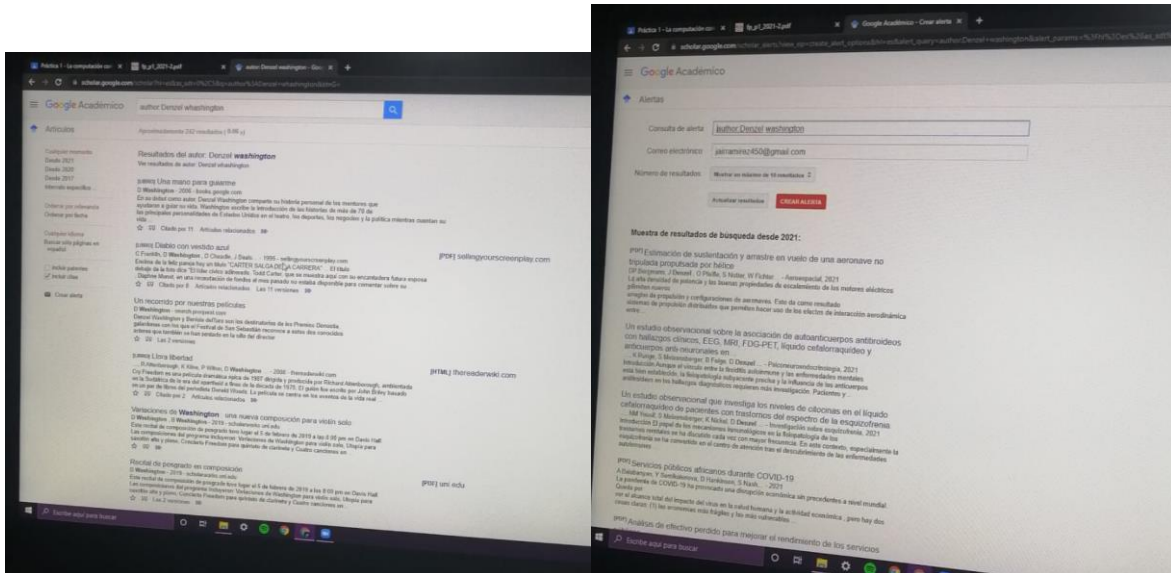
Práctica 1 - La computación co: × fp_p1_2021-2.pdf × autor Denzel washington - Goo: × +

scholar.google.com/scholar?hl=es&as_sdt=0%2C5&q=author%3ADenzel+washington&btnG=

Google Académico

author Denzel whashington

Artículos

Aproximadamente 292 resultados (0,06 s)

Cualquier momento
Desde 2021
Desde 2020
Desde 2017
Intervalo específico...

Ordenar por relevancia
Ordenar por fecha

Cualquier idioma
Buscar sólo páginas en español

Incluir patentes
Incluir citas

Crear alerta

Resultados del autor: Denzel washington
Ver resultados de autor: Denzel whashington

[LIBRO] Una mano para guiarme
D Washington - 2006 - books.google.com
En su debut como autor, Denzel Washington comparte su historia personal de los mentores que ayudaron a guiar su vida. Washington escribe la introducción de las historias de más de 70 de los principales profesionales de Estados Unidos en el teatro, los deportes, los negocios y la política mientras cuentan su vida ...
☆ 99 Citado por 11 Artículos relacionados

[LIBRO] Diablo con vestido azul
C Franklin, D Washington, D Cheadle, J Beals... - 1995 - sellingyourscreenplay.com
Escena de la feliz pareja hoy en título "CARTER SALDA DE LA CARRERA". El título debajo de la foto dice "El líder cívico adinerado, Todd Carter, que se mostrará aquí con su encantadora futura esposa Daphne Monet, en una recaudación de fondos el mes pasado se estaba disponible para comentar sobre su ...
☆ 99 Citado por 8 Artículos relacionados Las 11 versiones

[PDF] sellingyourscreenplay.com

Un recorrido por nuestras películas
D Washington - search.proquest.com
Denzel Washington y Benicio del Toro son los destinatarios de los Premios Donostia galardonas con los que el Festival de San Sebastián reconoce a actores más conocidos ... antes que también se han pasado en la villa del director
☆ 99 Las 2 versiones

[LIBRO] Llora libertad
R Attenborough, K Kline, P Wilton, D Washington... - 2008 - thereaderwiki.com
Cry Freedom es una película dramática épica de 1987 dirigida y producida por Richard Attenborough, ambientada en la Sudáfrica de la era del apartheid a finales de la década de 1970. El guión fue escrito por John Briley basado en un par de libros del periodista Donald Woods. La película se centra en los eventos de la vida real ...
☆ 99 Citado por 2 Artículos relacionados

[HTML] thereaderwiki.com

Variaciones de Washington : una nueva composición para violín solo
D Washington, B Washington - 2019 - scholarworks.uni.edu
Este recital de composición de posgrado tuvo lugar el 5 de febrero de 2019 a las 8:00 pm en Davis Hall. Las composiciones del programa incluyeron: Variaciones de Washington para violín solo, Utopía para saxofón alto y piano, Concierto Freedom para quinteto de clarinete y Cuatro canciones en ...
☆ 99

Recital de posgrado en composición
D Washington - 2019 - scholarworks.uni.edu
Este recital de composición de posgrado tuvo lugar el 5 de febrero de 2019 a las 8:00 pm en Davis Hall. Las composiciones del programa incluyeron: Variaciones de Washington para violín solo, Utopía para saxofón alto y piano, Concierto Freedom para quinteto de clarinete y Cuatro canciones en ...
☆ 99 Las 2 versiones

[PDF] uni.edu

Escribe aquí para buscar

Práctica 1 - La computación co: × fp_p1_2021-2.pdf × Google Académico - Crear alerta × +

scholar.google.com/scholar_alerts?view_op=create_alert_options&hl=es&alert_query=author:Denzel+washington&alert_params=%3Fhl%3Des%26as_sdt

Google Académico

Alertas

Consulta de alerta author:Denzel washington

Correo electrónico jairramirez450@gmail.com

Número de resultados Mostrar un máximo de 10 resultados

Actualizar resultados CREAR ALERTA

Muestra de resultados de búsqueda desde 2021:

[PDF] Estimación de sustentación y arrastre en vuelo de una aeronave no tripulada propulsada por hélice
DF Bergmann, J Denzel, O Pfeiffer, S Notter, W Fichter... - Aeroespacial, 2021
La alta densidad de potencia y las buenas propiedades de escalamiento de los motores eléctricos permiten nuevos arreglos de propulsión y configuraciones de aeronaves. Esto da como resultado sistemas de propulsión distribuidos que permiten hacer uso de los efectos de interacción aerodinámica entre ...

Un estudio observacional sobre la asociación de autoanticuerpos antibiroideos con hallazgos clínicos, EEG, MRI, FDG-PET, líquido cefalorraquídeo y anticuerpos anti-neuronales en ...
K Runge, S Meixensberger, B Feige, D Denzel... - Psiconeuroendocrinología, 2021
Introducción Aunque el vínculo entre la tiroiditis autoinmune y las enfermedades mentales está bien establecido, la fisiopatología subyacente precisa y la influencia de los anticuerpos antitiroideos en los hallazgos diagnósticos requieren más investigación. Pacientes y ...

Un estudio observacional que investiga los niveles de citocinas en el líquido cefalorraquídeo de pacientes con trastornos del espectro de la esquizofrenia
NM Hoyd, S Meixensberger, K Nickel, D Denzel... - Investigación sobre esquizofrenia, 2021
Introducción El papel de los mecanismos inmunológicos en la fisiopatología de los trastornos mentales se ha discutido cada vez con mayor frecuencia. En este contexto, especialmente la esquizofrenia se ha convertido en el centro de atención tras el descubrimiento de las enfermedades autoinmunes ...

[PDF] Servicios públicos africanos durante COVID-19
A Balabanyan, Y Semikolenova, D Hankinson, S Nash... - 2021
La pandemia de COVID-19 ha provocado una disrupción económica sin precedentes a nivel mundial. Queda por ver el alcance total del impacto del virus en la salud humana y la actividad económica, pero hay dos cosas claras: (1) las economías más frágiles y los más vulnerables ...

[PDF] Análisis de efectivo perdido para mejorar el rendimiento de los servicios

Escribe aquí para buscar